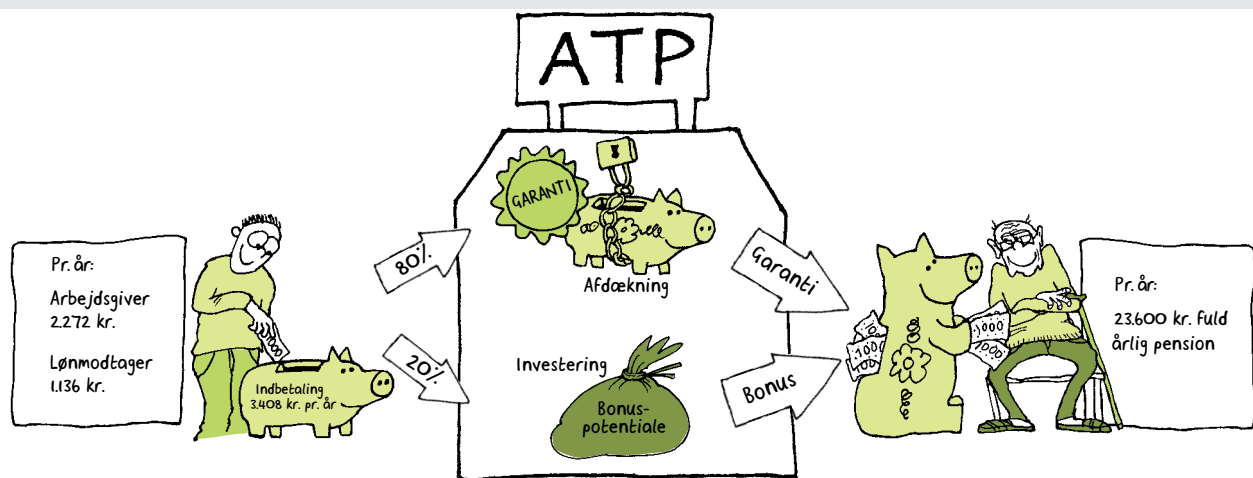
ATP

Pr. år:

Arbejdsgiver 2.272 kr.

Lønmodtager 1.136 kr.

1000

Indbetaling 3.408 kr. pr. år

80%

20%

GARANTI

Afdækning

Investering

Bonus-potentiale

Garanti

Bonus

1000

100

1000

1000

Pr. år:

23.600 kr. fuld årlig pension